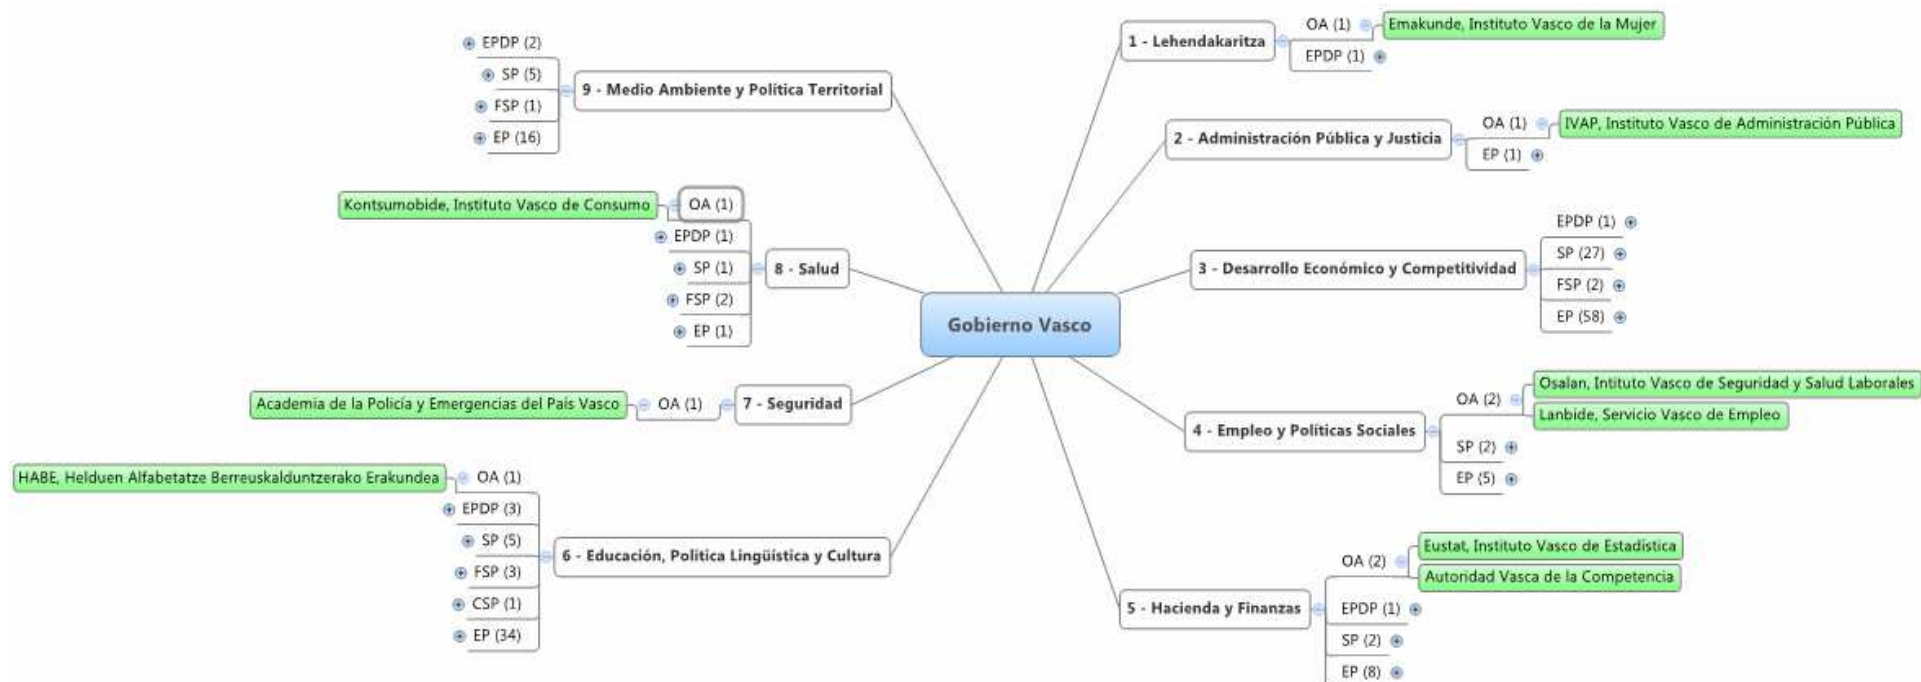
Gobierno Vasco

1 - Lehendakaritza
OA (1)
Emakunde, Instituto Vasco de la Mujer
EPDP (1)

2 - Administración Pública y Justicia
OA (1)
IVAP, Instituto Vasco de Administración Pública
EP (1)

3 - Desarrollo Económico y Competitividad
EPDP (1)
SP (27)
FSP (2)
EP (58)

4 - Empleo y Políticas Sociales
OA (2)
Osalan, Intituto Vasco de Seguridad y Salud Laborales
Lanbide, Servicio Vasco de Empleo
SP (2)
EP (5)

5 - Hacienda y Finanzas
OA (2)
Eustat, Instituto Vasco de Estadística
Autoridad Vasca de la Competencia
EPDP (1)
SP (2)
EP (8)

6 - Educación, Política Lingüística y Cultura
OA (1)
HABE, Helduen Alfabetatze Berreuskalduntzerako Erakundea
EPDP (3)
SP (5)
FSP (3)
CSP (1)
EP (34)

7 - Seguridad
OA (1)
Academia de la Policía y Emergencias del País Vasco

8 - Salud
OA (1)
Kontsumobide, Instituto Vasco de Consumo
EPDP (1)
SP (1)
FSP (2)
EP (1)

9 - Medio Ambiente y Política Territorial
EPDP (2)
SP (5)
FSP (1)
EP (16)